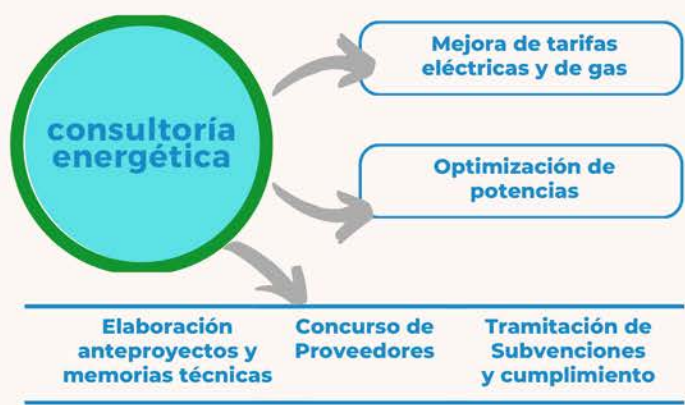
consultoría energética

Mejora de tarifas eléctricas y de gas

Optimización de potencias

Elaboración anteproyectos y memorias técnicas

Concurso de Proveedores

Tramitación de Subvenciones y cumplimiento